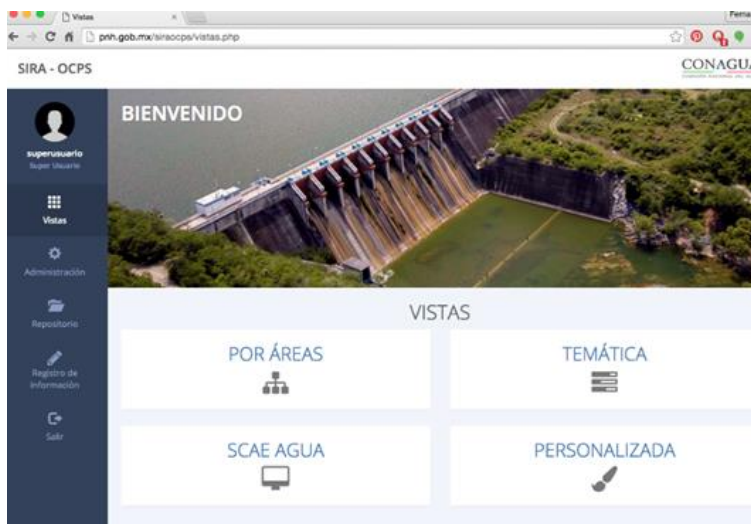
Vistas
Fernа
pnh.gob.mx/siraocps/vistas.php
SIRA - OCPS
CONAGUA
superusuario
Super Usuario
Vistas
Administración
Repositorio
Registro de Información
Salir
BIENVENIDO
VISTAS
POR ÁREAS
TEMÁTICA
SCAE AGUA
PERSONALIZADA